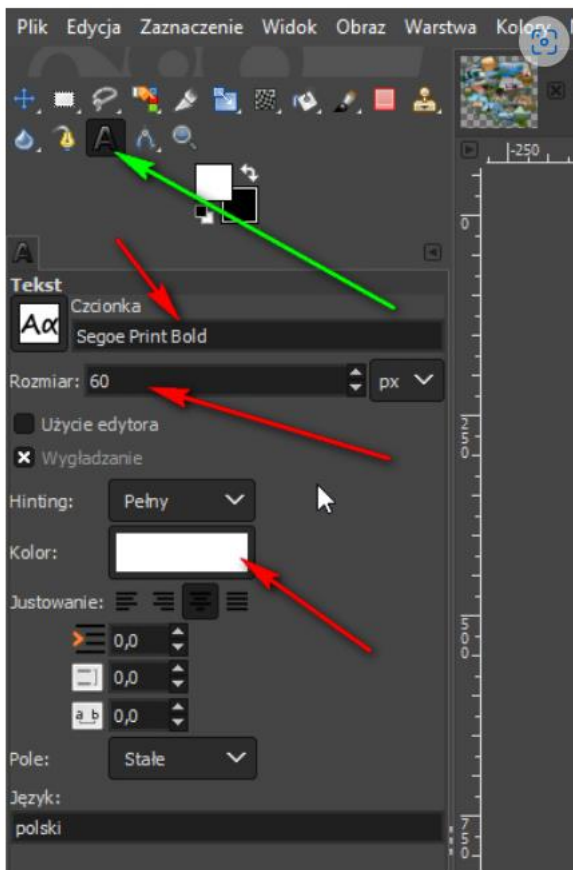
Plik Edycja Zaznaczenie Widok Obraz Warstwa Kolory

-250

0

250

500

750

Tekst

Czcionka

Aα

Segoe Print Bold

Rozmiar: 60 px

Użycie edytora

Wygładzanie

Hinting: Pełny

Kolor:

Justowanie:

0,0

0,0

a b 0,0

Pole: Stałe

Język:

polski